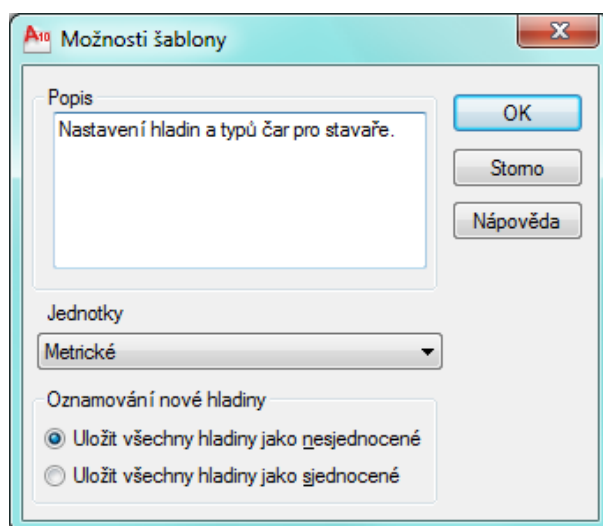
Možnosti šablony

Popis

Nastavení hladin a typů čar pro stavaře.

OK

Storno

Nápověda

Jednotky

Metrické

Oznamování nové hladiny

Uložit všechny hladiny jako nesjednocené

Uložit všechny hladiny jako sjednocené